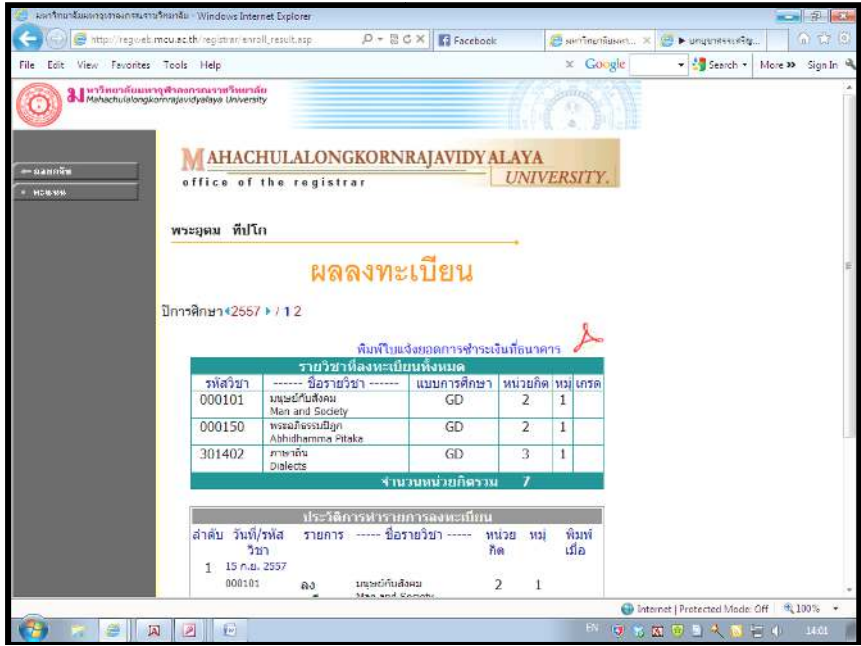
มหาวิทยาลัยมหาจุฬาลงกรณราชวิทยาลัย - Windows Internet Explorer

http://regweb.mcu.ac.th/registrar/enroll_result.asp

Facebook

File Edit View Favorites Tools Help

Google

Search

More »

Sign In

มหาวิทยาลัยมหาจุฬาลงกรณราชวิทยาลัย
Mahachulalongkornrajavidyalaya University

MAHACHULALONGKORNRAJAVIDYALAYA
office of the registrar
UNIVERSITY.

พระอุดม ทีปโก

ผลลงทะเบียน

ปีการศึกษา 2557 / 1 2

พิมพ์ใบแจ้งยอดการชำระเงินที่ธนาคาร

| รายวิชาที่ลงทะเบียนทั้งหมด | | | | | |
|---|---|---|---|---|---|
| รหัสวิชา | ------ ชื่อรายวิชา ------ | แบบการศึกษา | หน่วยกิต | หมู่ | เกรด |
| 000101 | มนุษย์กับสังคม Man and Society | GD | 2 | 1 | |
| 000150 | พระอภิธรรมปิฎก Abhidhamma Pitaka | GD | 2 | 1 | |
| 301402 | ภาษาถิ่น Dialects | GD | 3 | 1 | |
| | จำนวนหน่วยกิตรวม | 7 | | | |

| ประวัติการทำรายการลงทะเบียน | | | | | | |
|---|---|---|---|---|---|---|
| ลำดับ | วันที่/รหัสวิชา | รายการ | ----- ชื่อรายวิชา ----- | หน่วยกิต | หมู่ | พิมพ์เมื่อ |
| 1 | 15 ก.ย. 2557 | | | | | |
| | 000101 | ลง | มนุษย์กับสังคม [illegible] | 2 | 1 | |

Internet | Protected Mode: Off

100%

EN

14:01